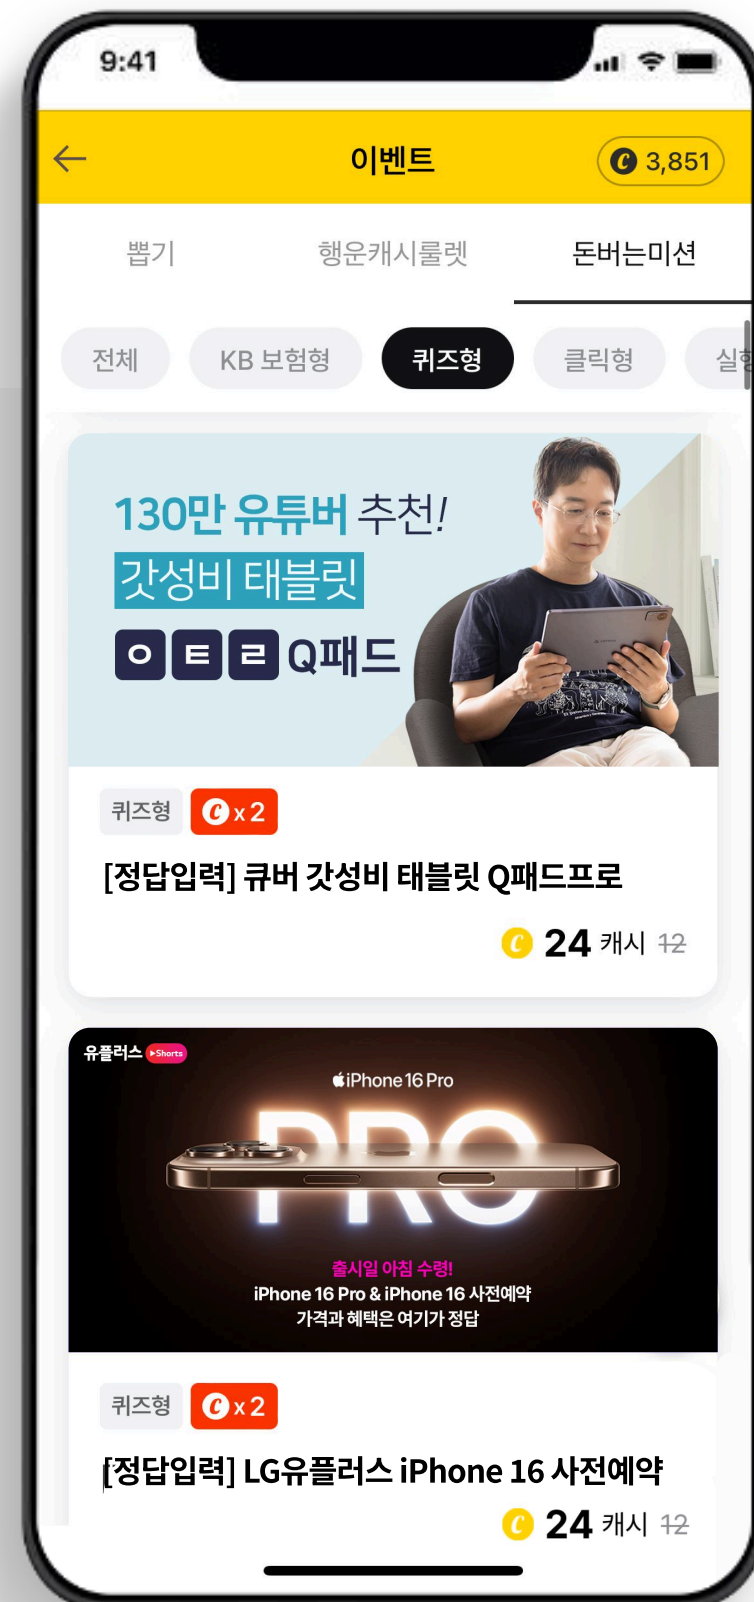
9:41

이벤트

3,851

뽑기 행운캐시룰렛 돈버는미션

전체 KB 보험형 퀴즈형 클릭형 실행

130만 유튜버 추천!
갓성비 태블릿
ㅇ ㅌ ㄹ Q패드

퀴즈형 x 2

[정답입력] 큐버 갓성비 태블릿 Q패드프로

24 캐시 ~~12~~

유플러스 Shorts

iPhone 16 Pro

PRO

출시일 아침 수령!
iPhone 16 Pro & iPhone 16 사전예약
가격과 혜택은 여기가 정답

퀴즈형 x 2

[정답입력] LG유플러스 iPhone 16 사전예약

24 캐시 ~~12~~